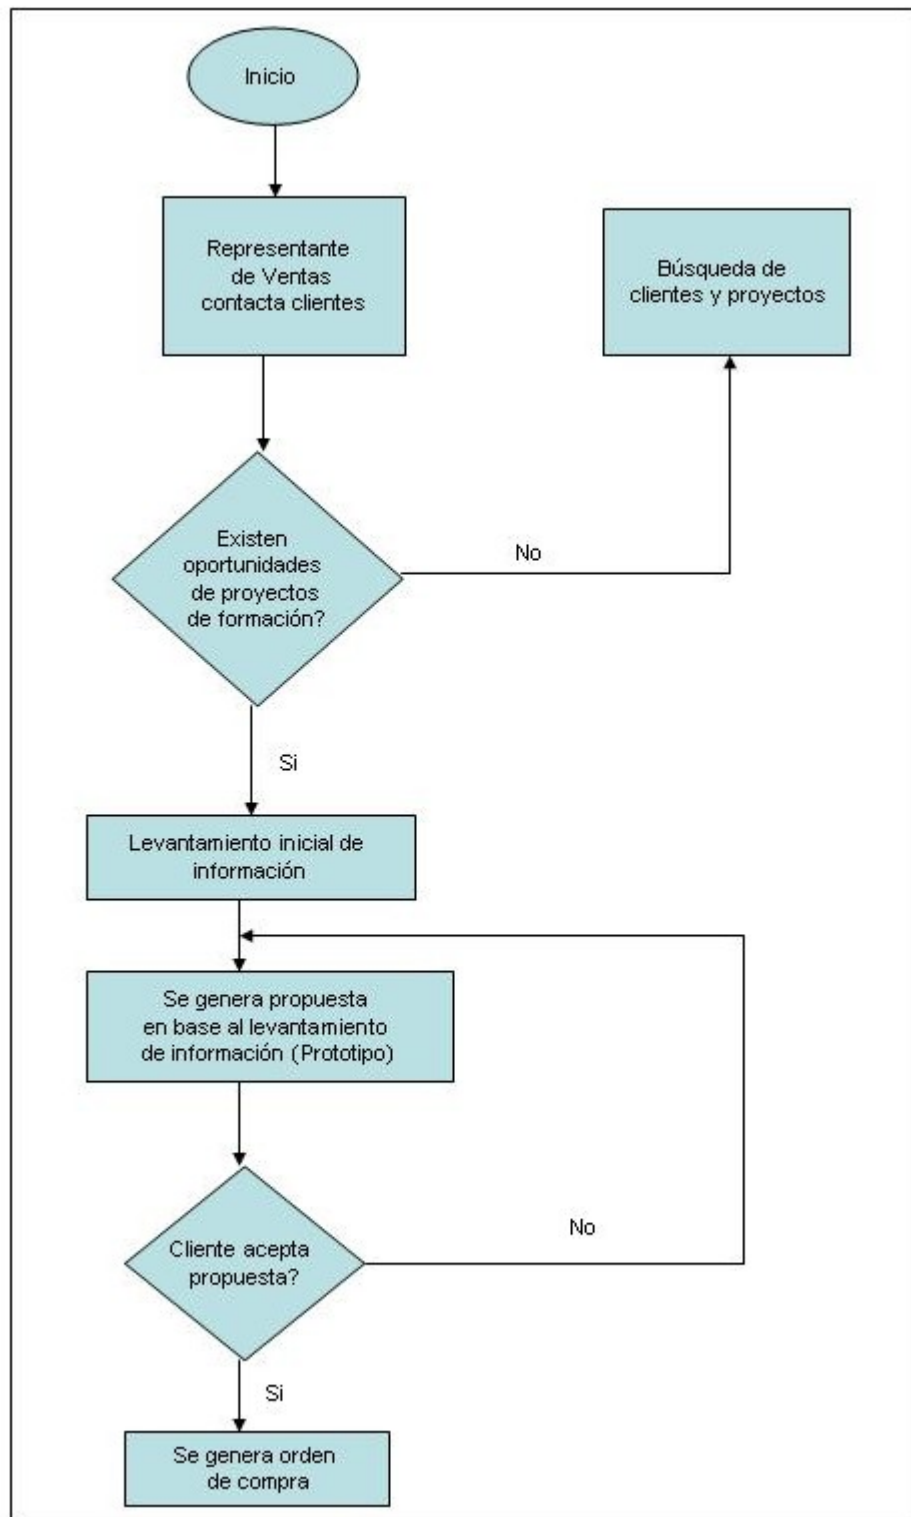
Inicio

Representante de Ventas contacta clientes

Búsqueda de clientes y proyectos

Existen oportunidades de proyectos de formación?

No

Si

Levantamiento inicial de información

Se genera propuesta en base al levantamiento de información (Prototipo)

Cliente acepta propuesta?

No

Si

Se genera orden de compra